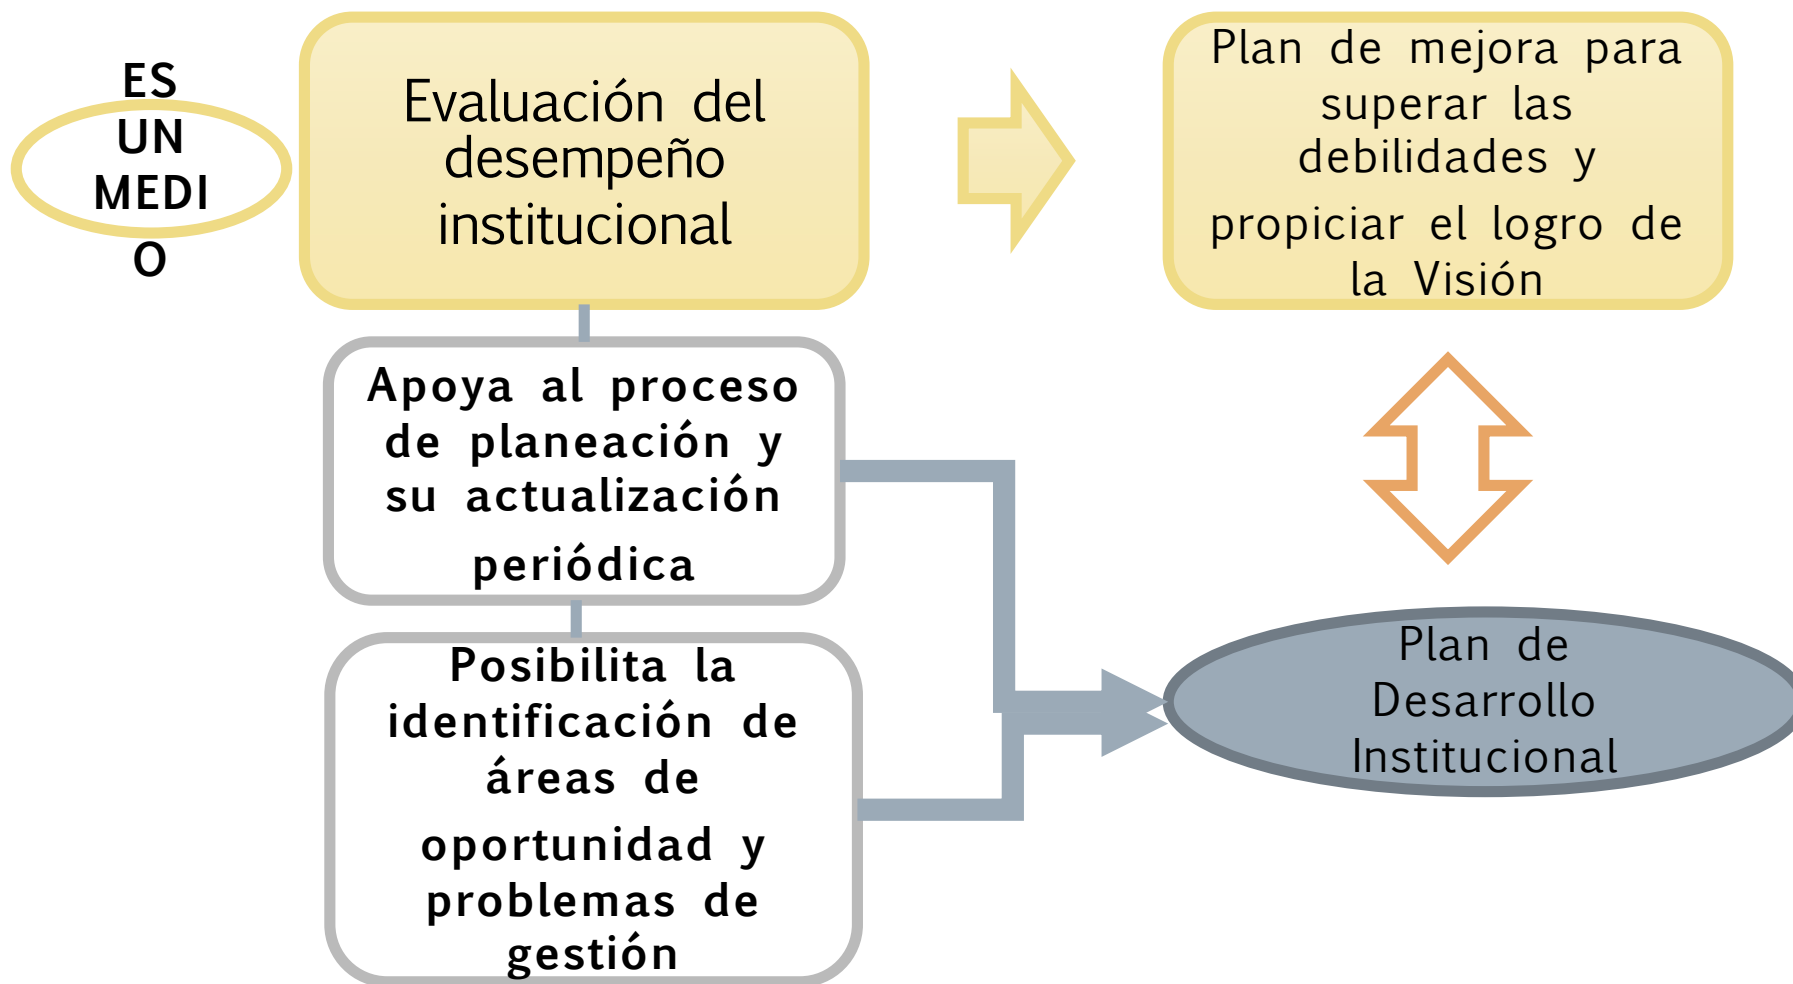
ES UN MEDI O

Evaluación del desempeño institucional

Plan de mejora para superar las debilidades y propiciar el logro de la Visión

Apoya al proceso de planeación y su actualización periódica

Posibilita la identificación de áreas de oportunidad y problemas de gestión

Plan de Desarrollo Institucional